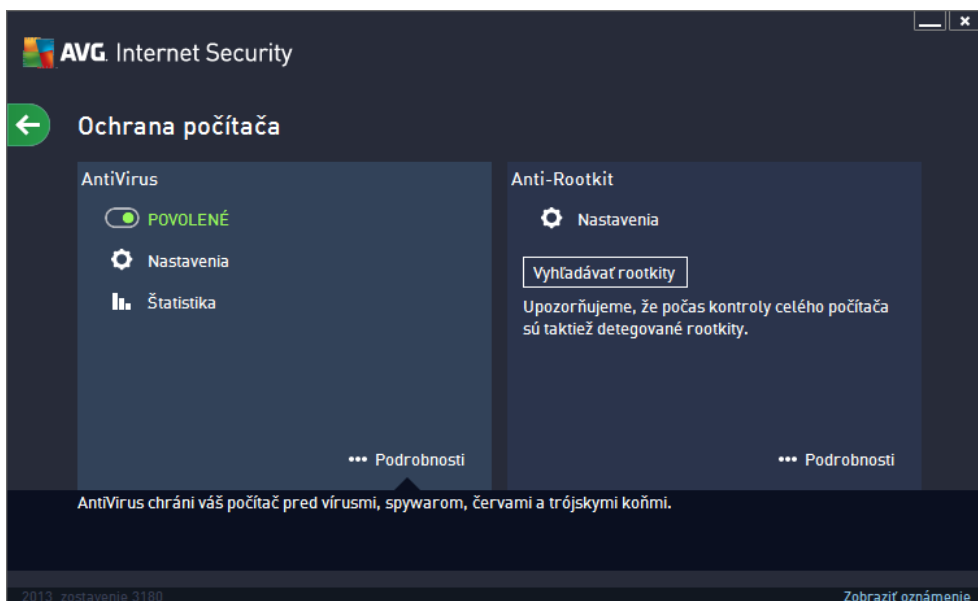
AVG. Internet Security

Ochrana počítača

AntiVirus

POVOLENÉ

Nastavenia

Štatistika

••• Podrobnosti

Anti-Rootkit

Nastavenia

Vyhľadávať rootkity

Upozorňujeme, že počas kontroly celého počítača sú taktiež detegované rootkity.

••• Podrobnosti

AntiVirus chráni váš počítač pred vírusmi, spywarom, červami a trójskymi koňmi.

2013 zostavenie 3180

Zobraziť oznámenie